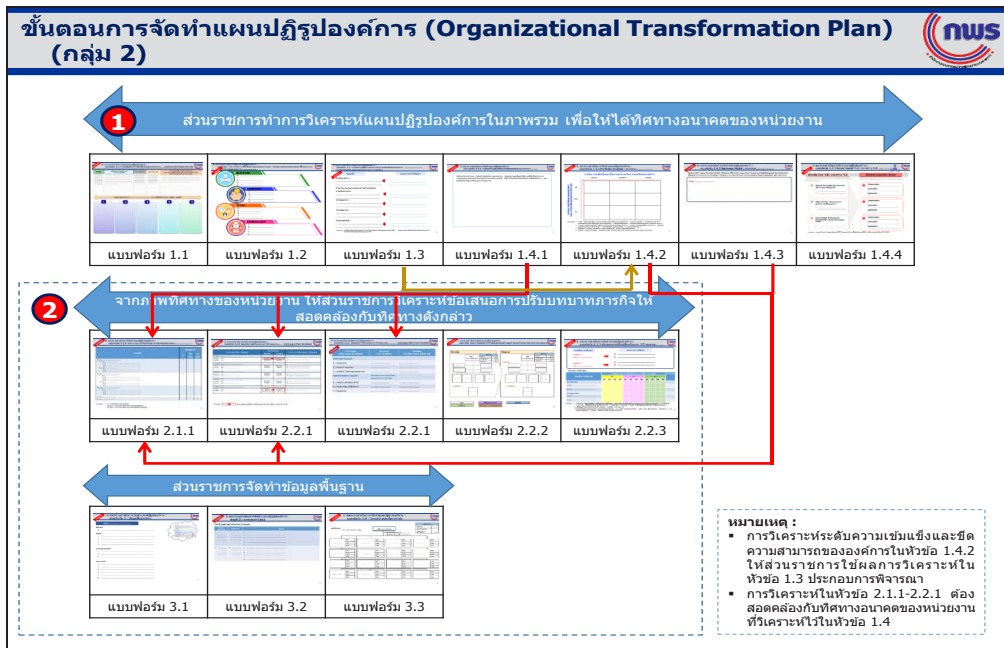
ขั้นตอนการจัดทำแผนปฏิรูปองค์การ (Organizational Transformation Plan) (กลุ่ม 2)

กพร

1

ส่วนราชการทำการวิเคราะห์แผนปฏิรูปองค์การในภาพรวม เพื่อให้ได้ทิศทางอนาคตของหน่วยงาน

| แบบฟอร์ม 1.1 | แบบฟอร์ม 1.2 | แบบฟอร์ม 1.3 | แบบฟอร์ม 1.4.1 | แบบฟอร์ม 1.4.2 | แบบฟอร์ม 1.4.3 | แบบฟอร์ม 1.4.4 |
|---|---|---|---|---|---|---|

2

จากภาพทิศทางของหน่วยงาน ให้ส่วนราชการวิเคราะห์ข้อเสนอการปรับบทบาทภารกิจให้สอดคล้องกับทิศทางดังกล่าว

| แบบฟอร์ม 2.1.1 | แบบฟอร์ม 2.2.1 | แบบฟอร์ม 2.2.1 | แบบฟอร์ม 2.2.2 | แบบฟอร์ม 2.2.3 |
|---|---|---|---|---|

ส่วนราชการจัดทำข้อมูลพื้นฐาน

| แบบฟอร์ม 3.1 | แบบฟอร์ม 3.2 | แบบฟอร์ม 3.3 |
|---|---|---|

หมายเหตุ :
▪ การวิเคราะห์ระดับความเข้มแข็งและขีดความสามารถขององค์การในหัวข้อ 1.4.2 ให้ส่วนราชการใช้ผลการวิเคราะห์ในหัวข้อ 1.3 ประกอบการพิจารณา
▪ การวิเคราะห์ในหัวข้อ 2.1.1-2.2.1 ต้องสอดคล้องกับทิศทางอนาคตของหน่วยงานที่วิเคราะห์ไว้ในหัวข้อ 1.4